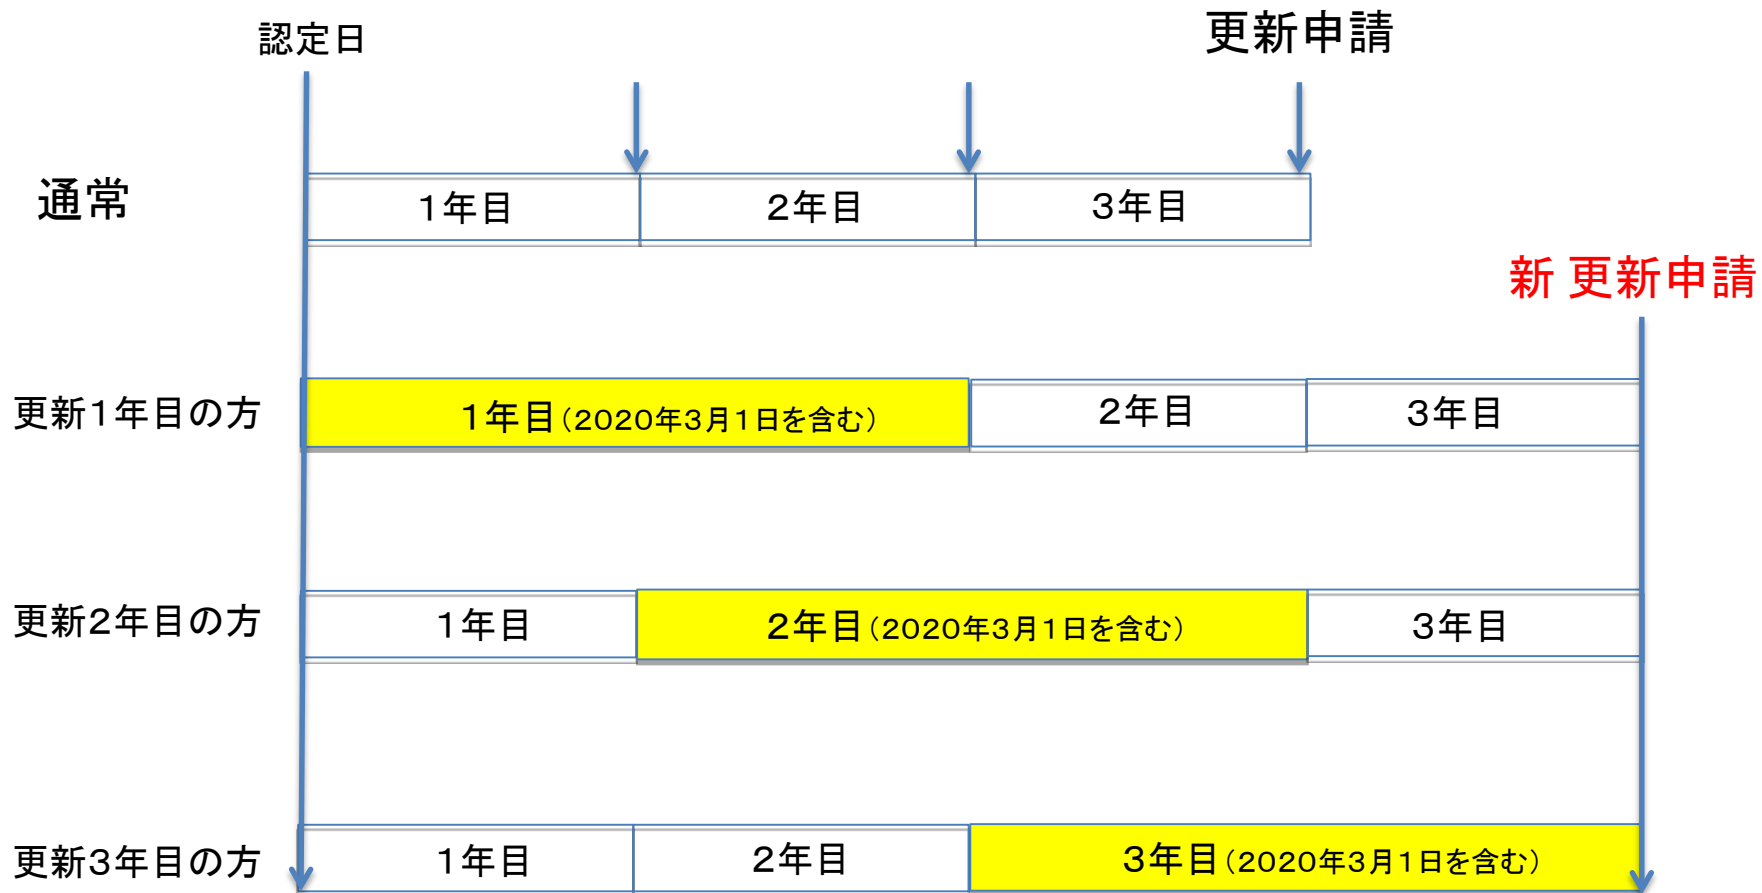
認定日

更新申請

通常

| 1年目 | 2年目 | 3年目 |
|---|---|---|

新 更新申請

更新1年目の方

| 1年目（2020年3月1日を含む） | 2年目 | 3年目 |
|---|---|---|

更新2年目の方

| 1年目 | 2年目（2020年3月1日を含む） | 3年目 |
|---|---|---|

更新3年目の方

| 1年目 | 2年目 | 3年目（2020年3月1日を含む） |
|---|---|---|